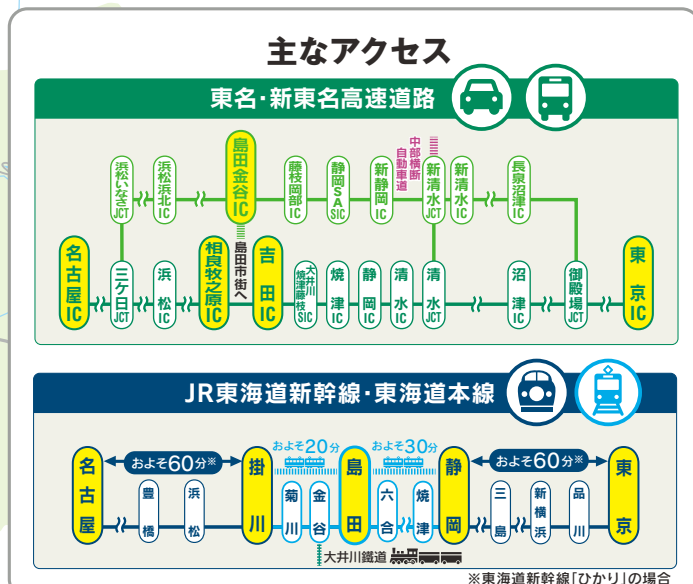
主なアクセス

東名・新東名高速道路

浜松いなさJCT
浜松浜北IC
島田金谷IC
藤枝岡部IC
静岡SA SIC
新静岡IC
中部横断自動車道
新清水JCT
新清水IC
長泉沼津IC

名古屋IC
三ケ日JCT
浜松IC
相良牧之原IC
島田市街へ
吉田IC
大井川焼津藤枝SIC
焼津IC
静岡IC
清水IC
清水JCT
沼津IC
御殿場JCT
東京IC

JR東海道新幹線・東海道本線

およそ60分※
およそ20分
およそ30分
およそ60分※

名古屋
豊橋
浜松
掛川
菊川
金谷
島田
六合
焼津
静岡
三島
新横浜
品川
東京

大井川鐵道

※東海道新幹線「ひかり」の場合